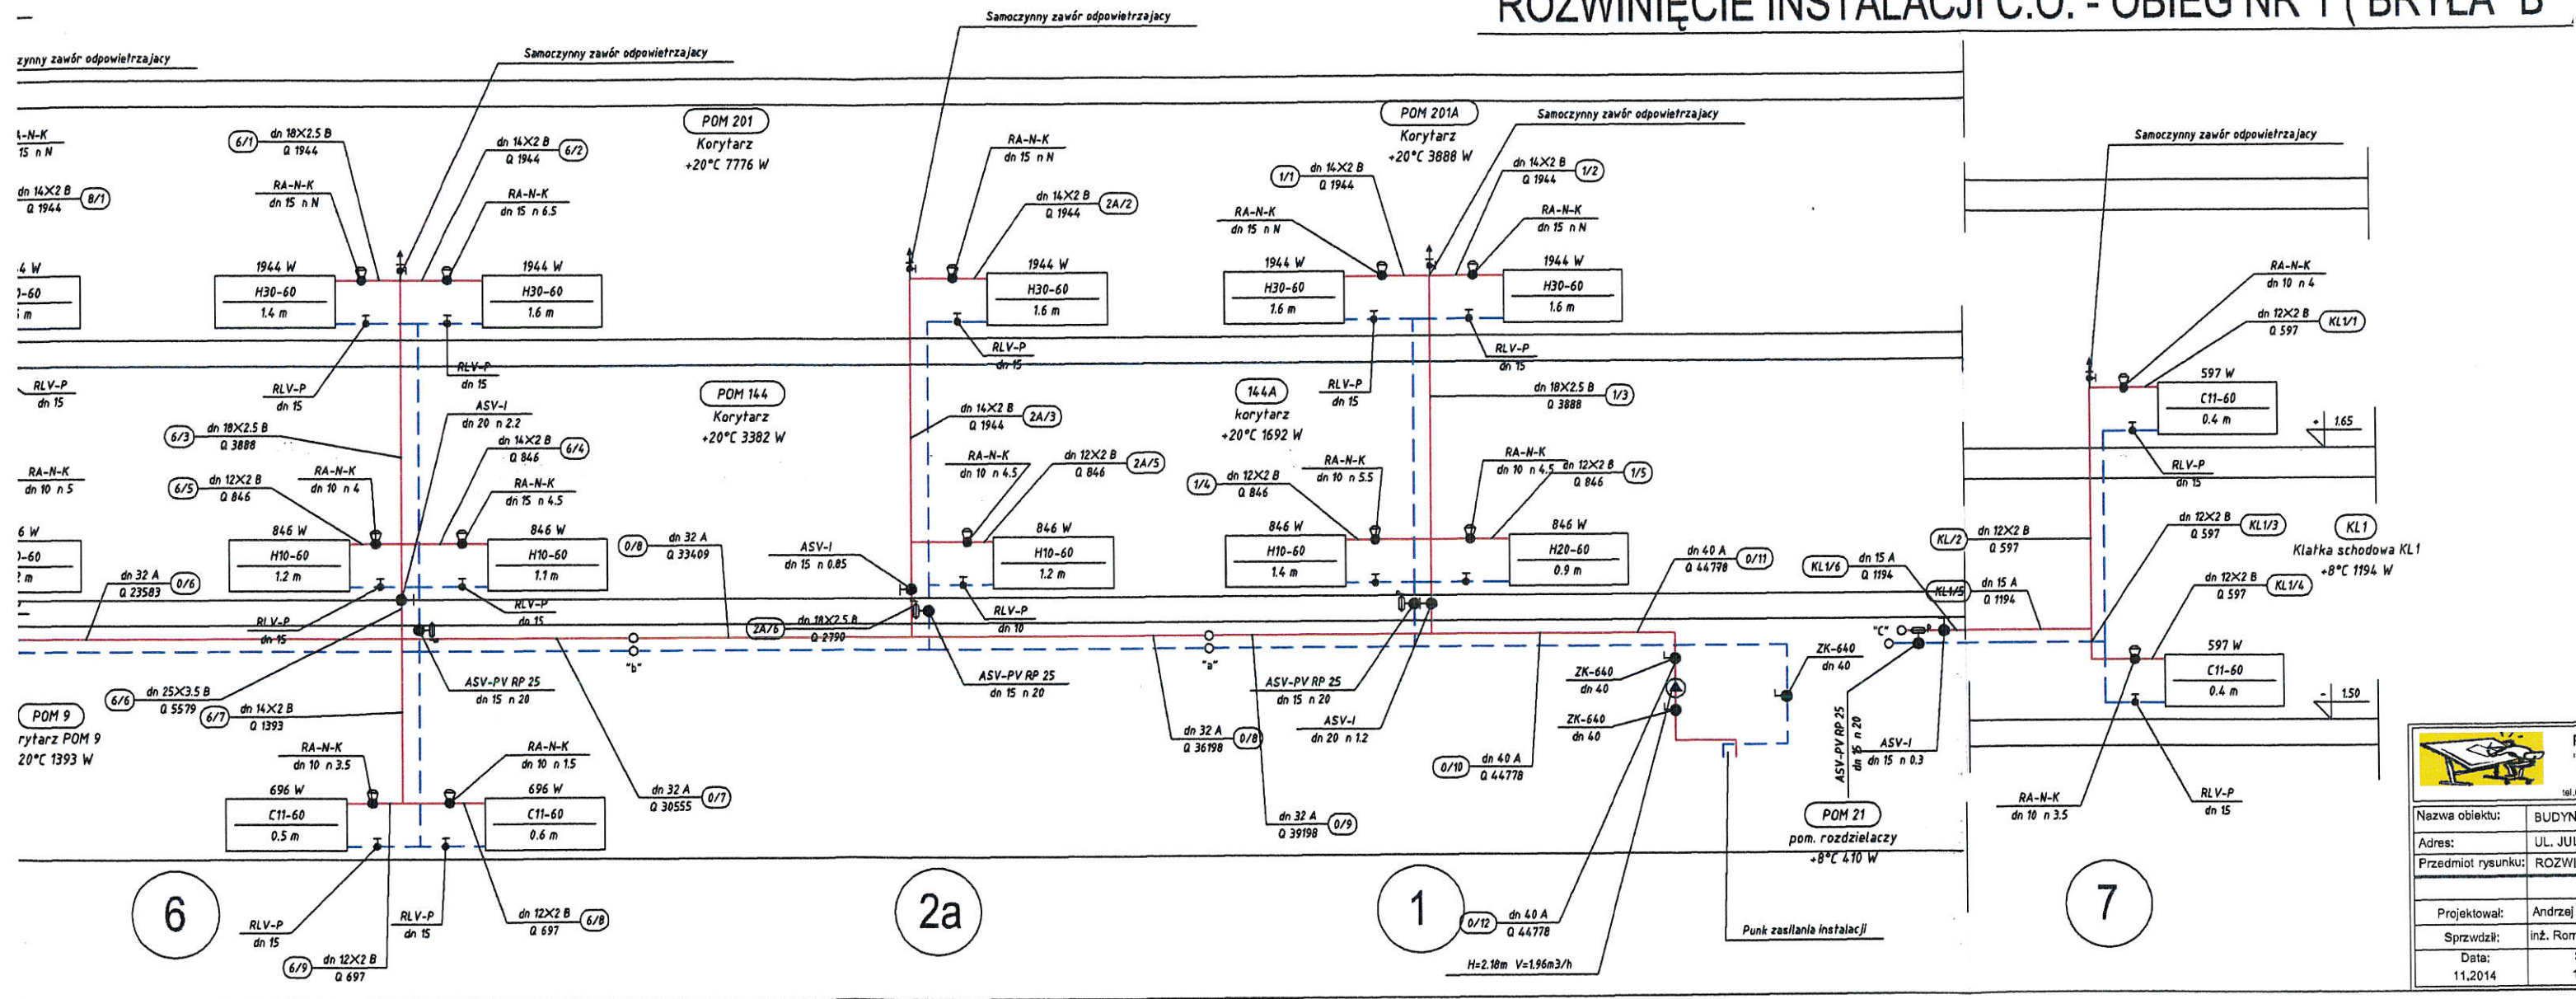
ROZWINIĘCIE INSTALACJI C.O. - OBIEG NR 1 ( BRYŁA "B"

Samoczynny zawór odpowietrzajacy
Samoczynny zawór odpowietrzajacy
zynny zawór odpowietrzajacy
Samoczynny zawór odpowietrzajacy
Samoczynny zawór odpowietrzajacy

A-N-K
15 n N
dn 14X2 B
Q 1944
8/1
4 W
-60
m

6/1 dn 18X2.5 B Q 1944
RA-N-K dn 15 n N
1944 W
H30-60
1.4 m
dn 14X2 B Q 1944 6/2
RA-N-K dn 15 n 6.5
1944 W
H30-60
1.6 m

POM 201
Korytarz
+20°C 7776 W

RA-N-K dn 15 n N
dn 14X2 B Q 1944 2A/2
1944 W
H30-60
1.6 m

POM 201A
Korytarz
+20°C 3888 W

1/1 dn 14X2 B Q 1944
RA-N-K dn 15 n N
1944 W
H30-60
1.6 m
dn 14X2 B Q 1944 1/2
RA-N-K dn 15 n N
1944 W
H30-60
1.6 m

RLV-P dn 15
RLV-P dn 15
RLV-P dn 15
RLV-P dn 15
RLV-P dn 15
RLV-P dn 15

POM 144
Korytarz
+20°C 3382 W

144A
korytarz
+20°C 1692 W

6/3 dn 18X2.5 B Q 3888
ASV-I dn 20 n 2.2
dn 14X2 B Q 846 6/4
RA-N-K dn 15 n 4.5
RA-N-K dn 10 n 5
6/5 dn 12X2 B Q 846
RA-N-K dn 10 n 4
846 W
H10-60
1.2 m
846 W
H10-60
1.1 m
6 W
-60
m

dn 14X2 B Q 1944 2A/3
RA-N-K dn 10 n 4.5
dn 12X2 B Q 846 2A/5
846 W
H10-60
1.2 m

dn 18X2.5 B Q 3888 1/3
1/4 dn 12X2 B Q 846
RA-N-K dn 10 n 5.5
RA-N-K dn 10 n 4.5
dn 12X2 B Q 846 1/5
846 W
H10-60
1.4 m
846 W
H20-60
0.9 m

0/8 dn 32 A Q 33409
ASV-I dn 15 n 0.85
dn 32 A Q 23583 0/6
RLV-P dn 15
RLV-P dn 15
2A/6 dn 18X2.5 B Q 2790
RLV-P dn 10
"b"
"a"
"c"

ASV-PV RP 25 dn 15 n 20
ASV-PV RP 25 dn 15 n 20
ASV-PV RP 25 dn 15 n 20

6/6 dn 25X3.5 B Q 5579
6/7 dn 14X2 B Q 1393
POM 9
rytarz POM 9
20°C 1393 W
RA-N-K dn 10 n 3.5
696 W
C11-60
0.5 m
RA-N-K dn 10 n 1.5
696 W
C11-60
0.6 m
dn 32 A Q 30555 0/7

dn 32 A Q 36198 0/8
ASV-I dn 20 n 1.2
dn 32 A Q 39198 0/9
0/10 dn 40 A Q 44778
dn 40 A Q 44778 0/11
ZK-640 dn 40
ZK-640 dn 40
ZK-640 dn 40
ASV-PV RP 25 dn 15 n 20
ASV-I dn 15 n 0.3
0/12 dn 40 A Q 44778
H=2.18m V=1.96m3/h

POM 21
pom. rozdzielaczy
+8°C 410 W
Punk zasilania instalacji

KL1/6 dn 15 A Q 1194
KL1/5 dn 15 A Q 1194
KL/2 dn 12X2 B Q 597

RA-N-K dn 10 n 4
dn 12X2 B Q 597 KL1/1
597 W
C11-60
0.4 m
1.65
RLV-P dn 15
dn 12X2 B Q 597 KL1/3
dn 12X2 B Q 597 KL1/4
KL1
Klatka schodowa KL1
+8°C 1194 W
597 W
C11-60
0.4 m
1.50
RA-N-K dn 10 n 3.5
RLV-P dn 15

RLV-P dn 15
RLV-P dn 15
6/8 dn 12X2 B Q 697
6/9 dn 12X2 B Q 697

6
2a
1
7

Nazwa obiektu: BUDYN
Adres: UL. JU
Przedmiot rysunku: ROZWI
Projektował: Andrzej
Sprawdził: inż. Rom
Data: 11.2014